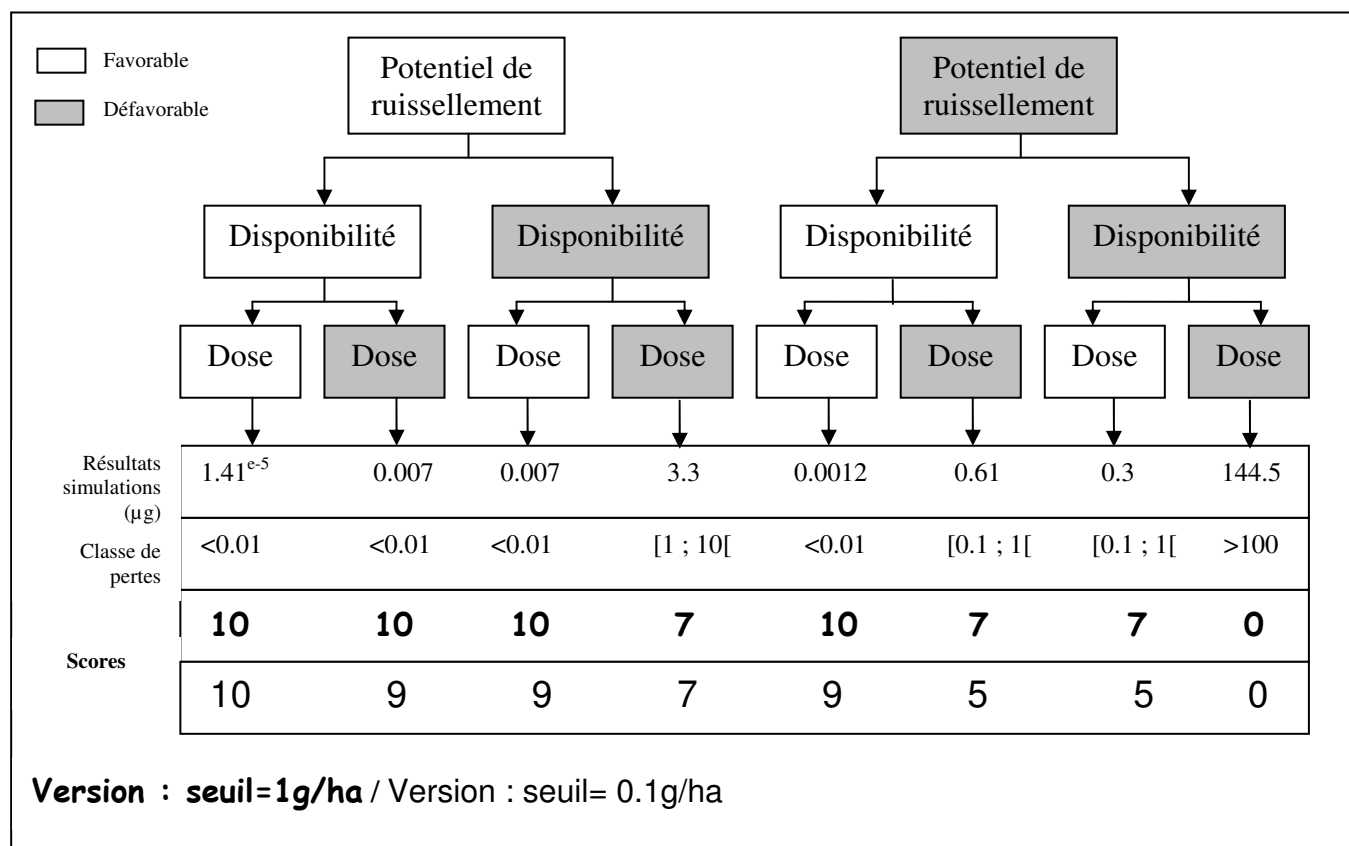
Favorable

Défavorable

Potentiel de ruissellement

Potentiel de ruissellement

Disponibilité

Disponibilité

Disponibilité

Disponibilité

Dose

Dose

Dose

Dose

Dose

Dose

Dose

Dose

| Résultats simulations (µg) | $1.41^{e-5}$ | 0.007 | 0.007 | 3.3 | 0.0012 | 0.61 | 0.3 | 144.5 |
|---|---|---|---|---|---|---|---|---|
| Classe de pertes | <0.01 | <0.01 | <0.01 | [1 ; 10[ | <0.01 | [0.1 ; 1[ | [0.1 ; 1[ | >100 |
| Scores | **10** | **10** | **10** | **7** | **10** | **7** | **7** | **0** |
| | 10 | 9 | 9 | 7 | 9 | 5 | 5 | 0 |

**Version : seuil=1g/ha** / Version : seuil= 0.1g/ha